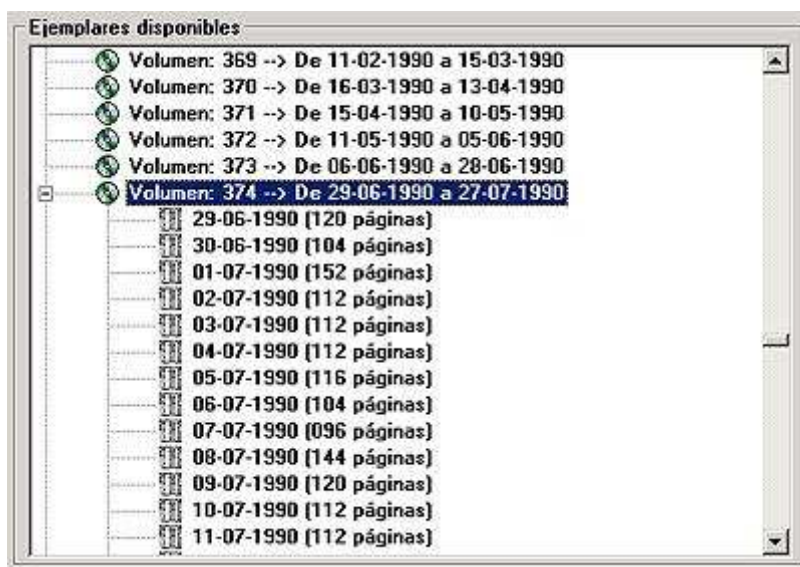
Ejemplares disponibles

Volumen: 369 --> De 11-02-1990 a 15-03-1990
Volumen: 370 --> De 16-03-1990 a 13-04-1990
Volumen: 371 --> De 15-04-1990 a 10-05-1990
Volumen: 372 --> De 11-05-1990 a 05-06-1990
Volumen: 373 --> De 06-06-1990 a 28-06-1990
Volumen: 374 --> De 29-06-1990 a 27-07-1990
29-06-1990 (120 páginas)
30-06-1990 (104 páginas)
01-07-1990 (152 páginas)
02-07-1990 (112 páginas)
03-07-1990 (112 páginas)
04-07-1990 (112 páginas)
05-07-1990 (116 páginas)
06-07-1990 (104 páginas)
07-07-1990 (096 páginas)
08-07-1990 (144 páginas)
09-07-1990 (120 páginas)
10-07-1990 (112 páginas)
11-07-1990 (112 páginas)